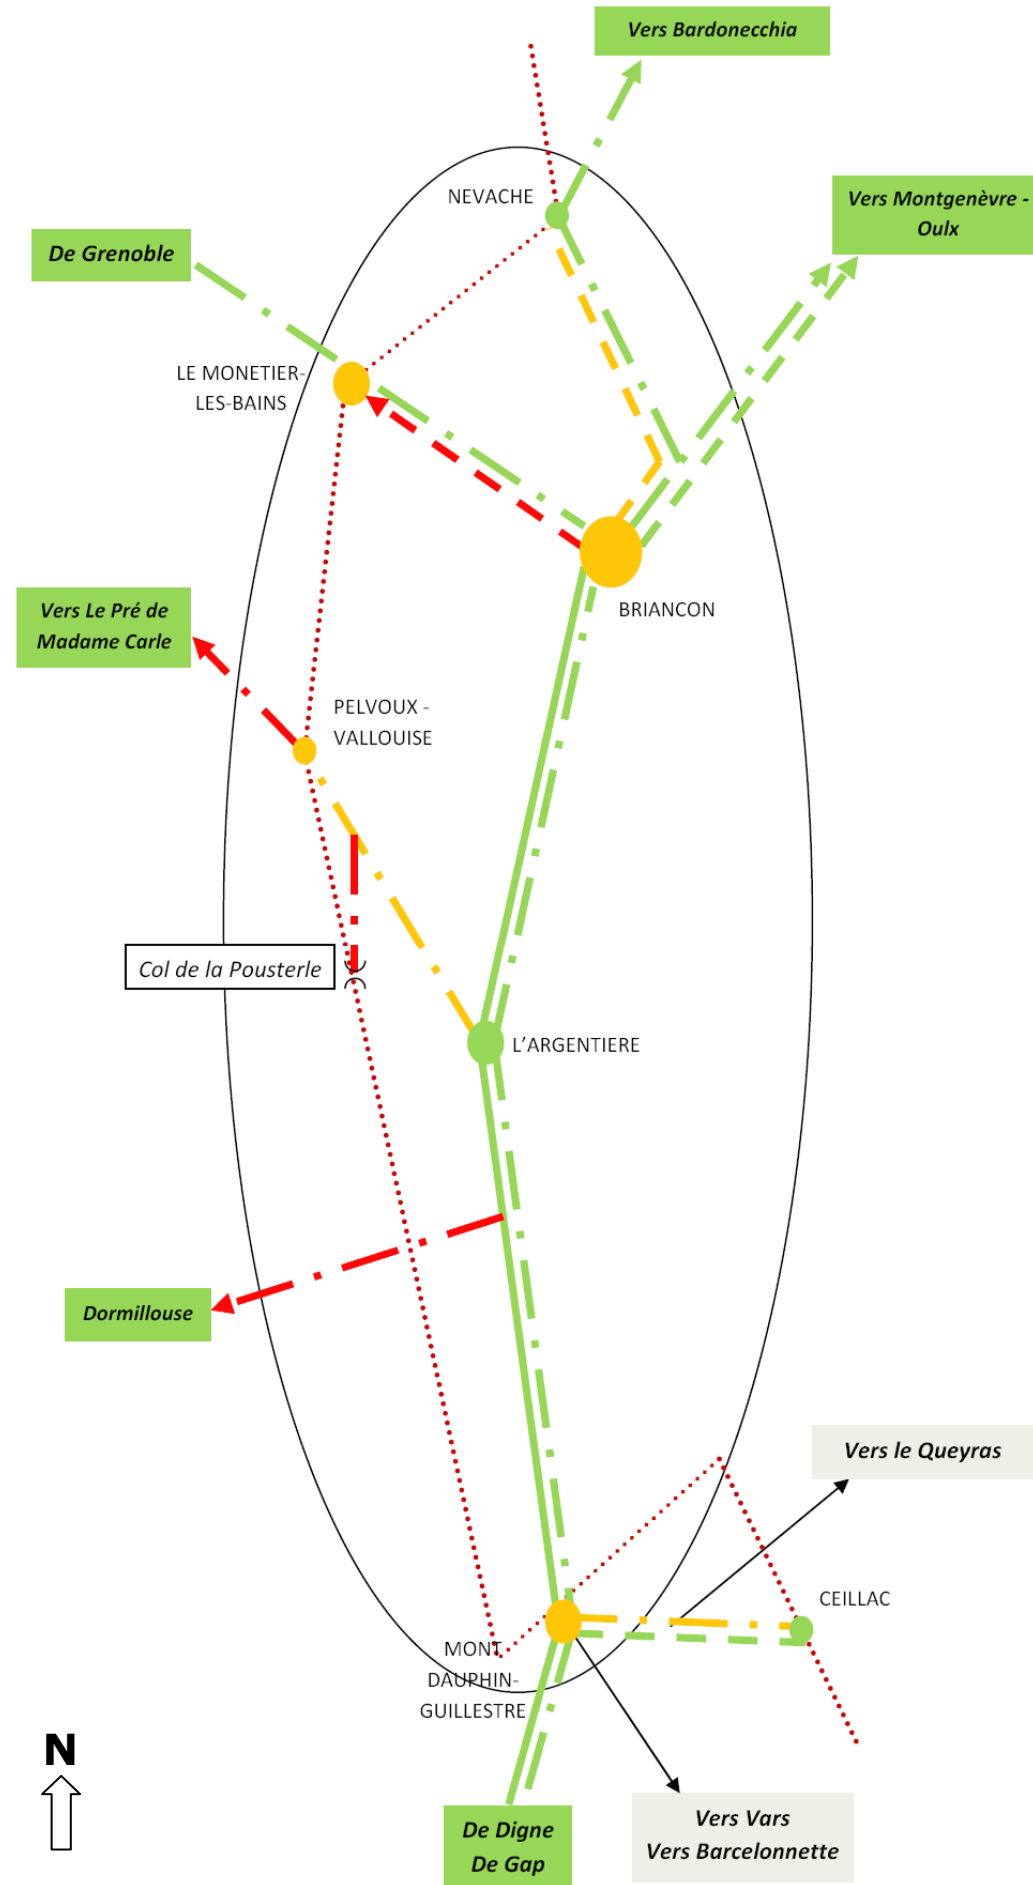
Vers Bardonecchia

NEVACHE

Vers Montgenèvre - Oulx

De Grenoble

LE MONETIER-LES-BAINS

BRIANCON

Vers Le Pré de Madame Carle

PELVOUX - VALLOUISE

Col de la Pousterle

L'ARGENTIERE

Dormillouse

Vers le Queyras

CEILLAC

MONT DAUPHIN-GUILLESTRE

N

De Digne
De Gap

Vers Vars
Vers Barcelonnette